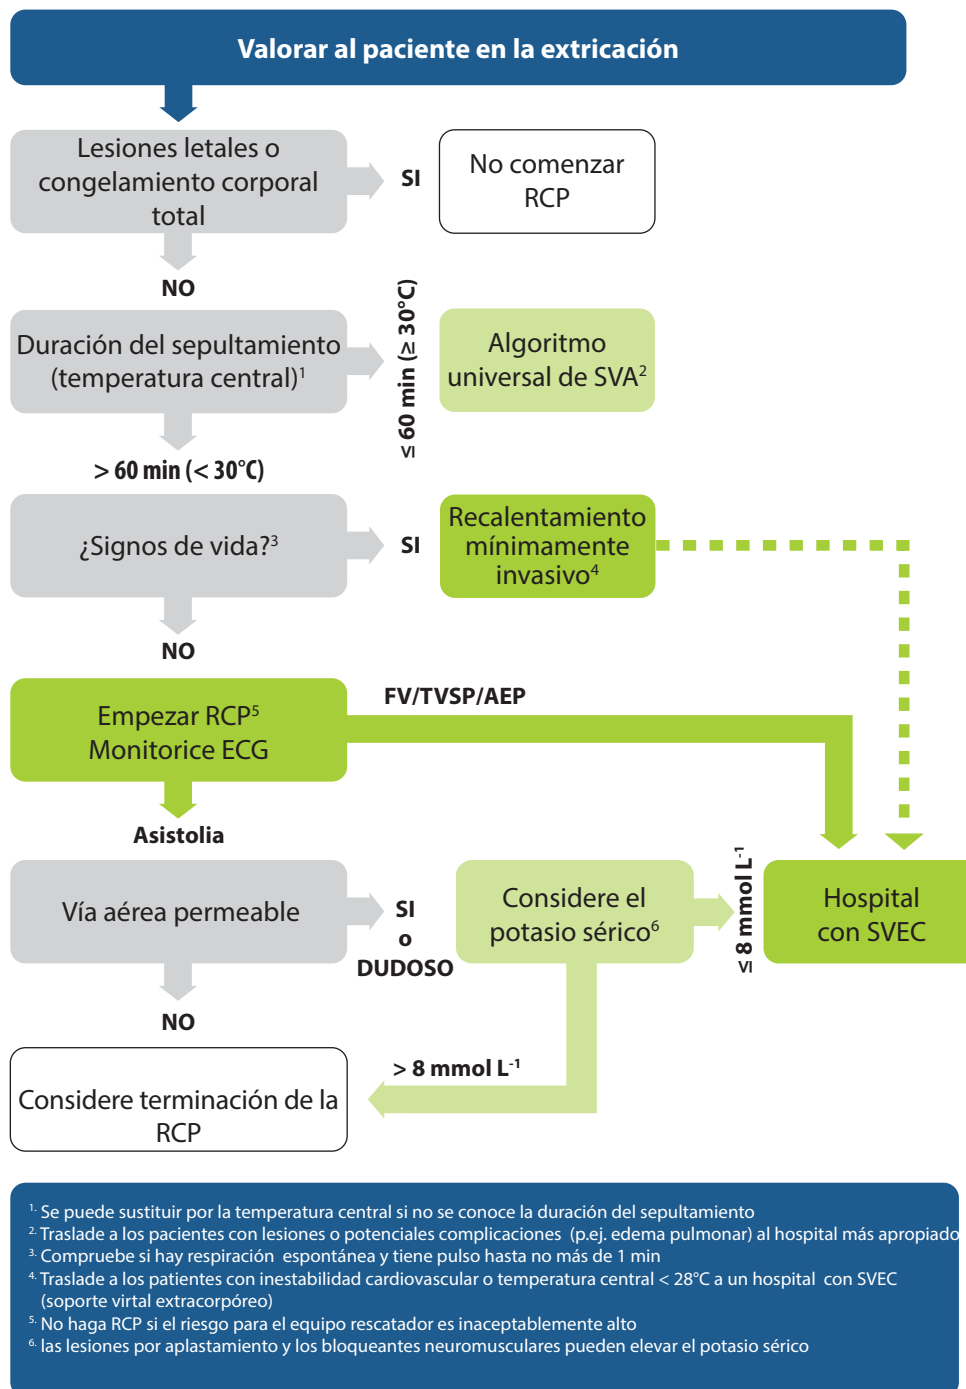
Valorar al paciente en la extricación

Lesiones letales o congelamiento corporal total

SI

No comenzar RCP

NO

Duración del sepultamiento (temperatura central)$^1$

≤ 60 min (≥ 30°C)

Algoritmo universal de SVA$^2$

> 60 min (< 30°C)

¿Signos de vida?$^3$

SI

Recalentamiento mínimamente invasivo$^4$

NO

Empezar RCP$^5$
Monitorice ECG

FV/TVSP/AEP

Asistolia

Vía aérea permeable

SI
o
DUDOSO

Considere el potasio sérico$^6$

≤ 8 mmol L$^{-1}$

Hospital con SVEC

NO

> 8 mmol L$^{-1}$

Considere terminación de la RCP

$^1$ Se puede sustituir por la temperatura central si no se conoce la duración del sepultamiento
$^2$ Traslade a los pacientes con lesiones o potenciales complicaciones (p.ej. edema pulmonar) al hospital más apropiado
$^3$ Compruebe si hay respiración espontánea y tiene pulso hasta no más de 1 min
$^4$ Traslade a los patientes con inestabilidad cardiovascular o temperatura central < 28°C a un hospital con SVEC (soporte virtal extracorpóreo)
$^5$ No haga RCP si el riesgo para el equipo rescatador es inaceptablemente alto
$^6$ las lesiones por aplastamiento y los bloqueantes neuromusculares pueden elevar el potasio sérico